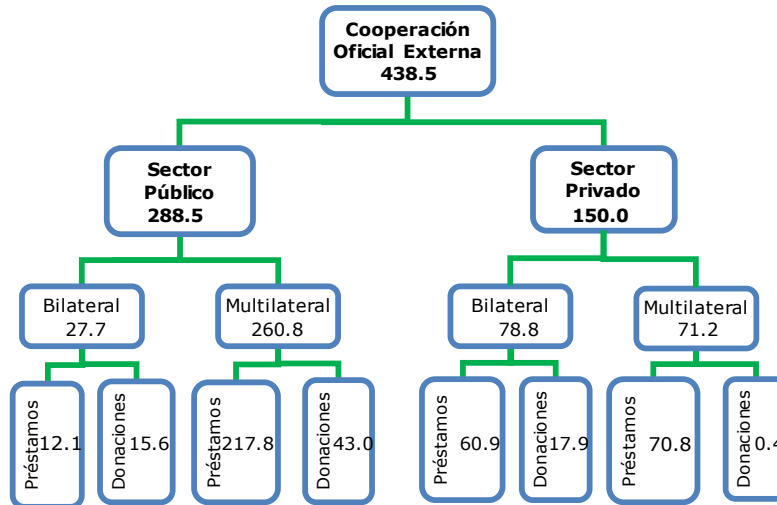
Cooperación Oficial Externa
438.5

Sector Público
288.5

Sector Privado
150.0

Bilateral
27.7

Multilateral
260.8

Bilateral
78.8

Multilateral
71.2

Préstamos 12.1

Donaciones 15.6

Préstamos 217.8

Donaciones 43.0

Préstamos 60.9

Donaciones 17.9

Préstamos 70.8

Donaciones 0.4